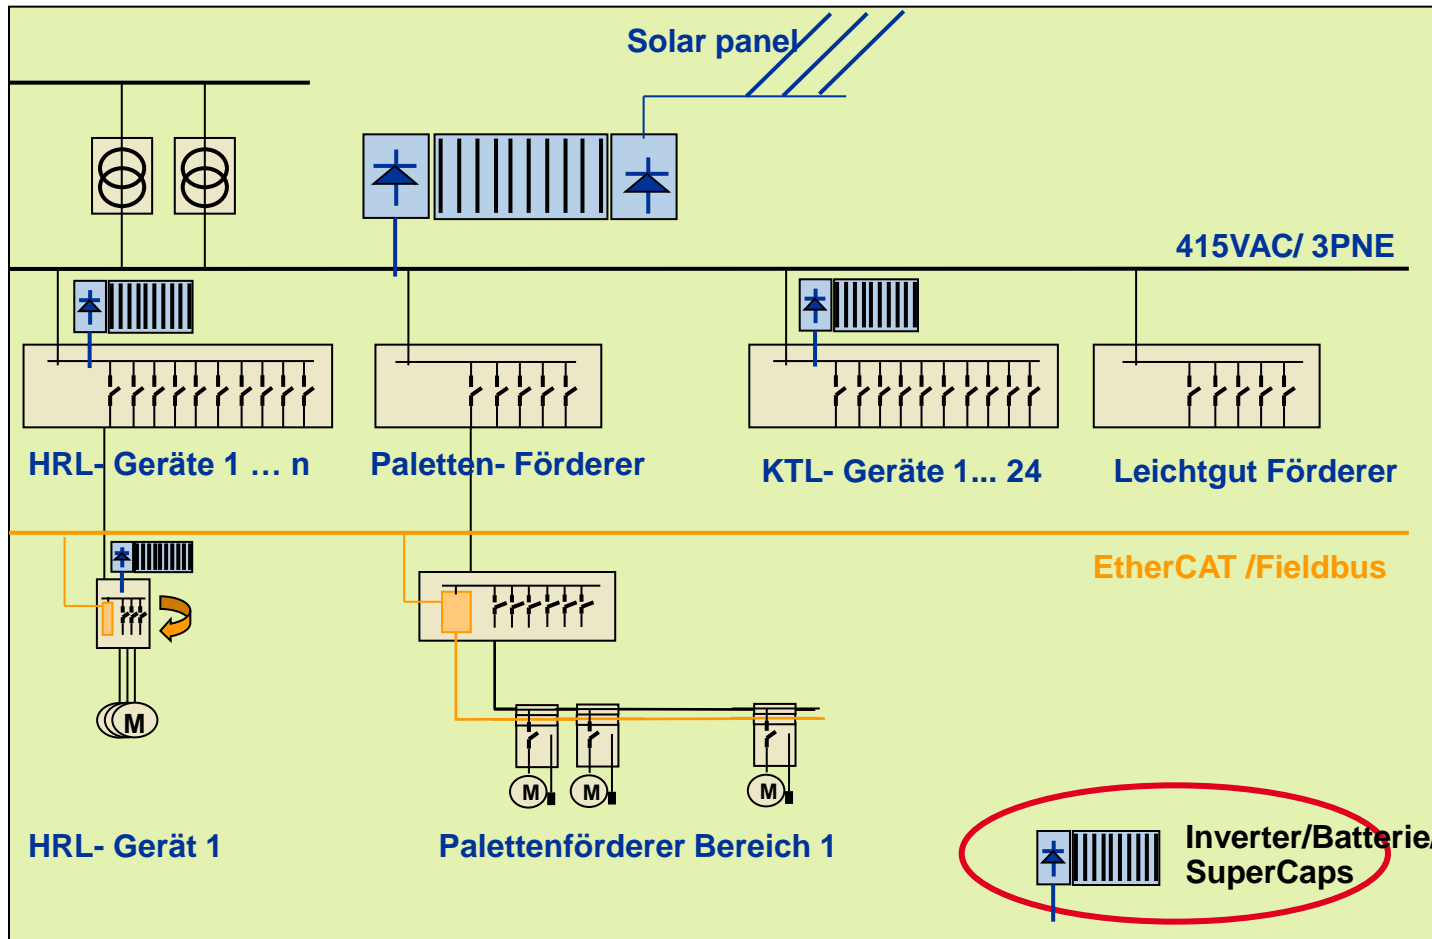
Solar panel

415VAC/ 3PNE

HRL- Geräte 1 … n

Paletten- Förderer

KTL- Geräte 1... 24

Leichtgut Förderer

EtherCAT /Fieldbus

M

M

M

M

HRL- Gerät 1

Palettenförderer Bereich 1

Inverter/Batterie/ SuperCaps